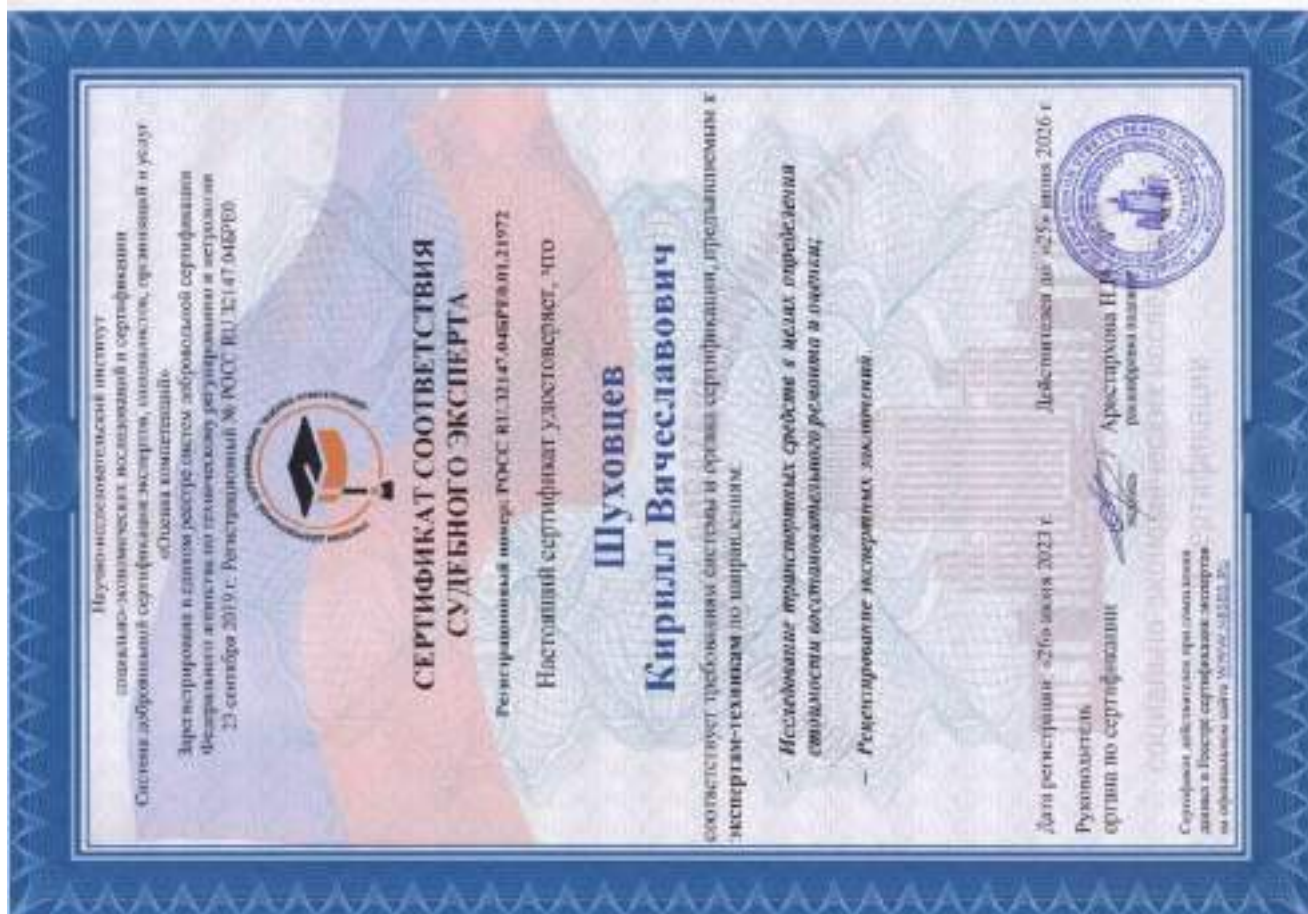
Научно-исследовательский институт
социально-экономических исследований и сертификации
Система добровольной сертификации экспертов, специалистов, организаций и услуг
«Оценка компетенций»

Зарегистрирована в едином реестре систем добровольной сертификации
Федерального агентства по техническому регулированию и метрологии
23 сентября 2019 г. Регистрационный № РОСС RU.З1147.04ЬРЕ0

СЕРТИФИКАТ СООТВЕТСТВИЯ
СУДЕБНОГО ЭКСПЕРТА

Регистрационный номер РОСС RU.З1147.04ЬРЕ0.01.21972

Настоящий сертификат удостоверяет, что

Шуховцев
Кирилл Вячеславович

соответствует требованиям системы и органа сертификации, предъявляемым к экспертам-техникам по направлениям:

— Исследование транспортных средств в целях определения стоимости восстановительного ремонта и оценки;

— Рецензирование экспертных заключений.

Дата регистрации: «26» июня 2023 г.

Действителен до «25» июня 2026 г.

Руководитель
органа по сертификации

Арестирова Н.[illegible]
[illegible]

Сертификат действителен при условии
наличия в Реестре сертификации экспертов
на официальном сайте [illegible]